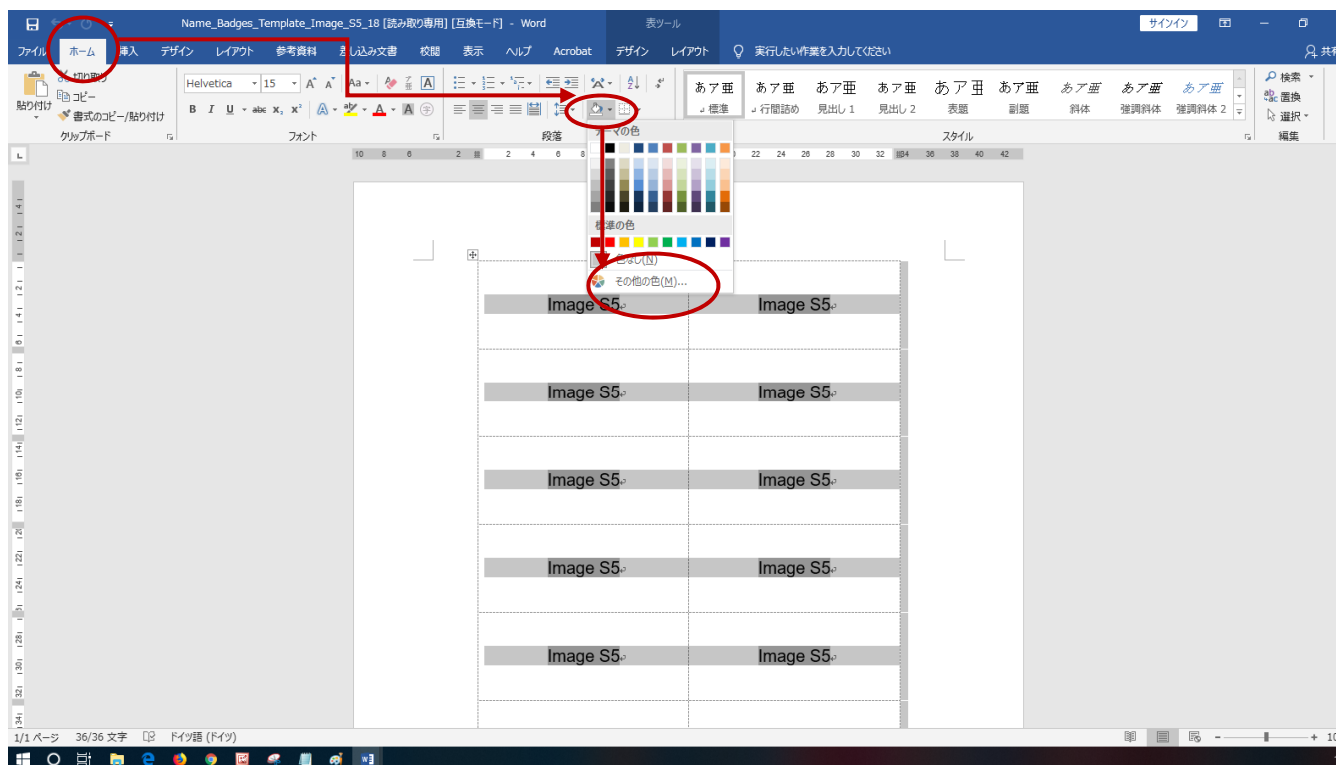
Name_Badges_Template_Image_S5_18 [読み取り専用] [互換モード] - Word

表ツール

サインイン

ファイル ホーム 挿入 デザイン レイアウト 参考資料 差し込み文書 校閲 表示 ヘルプ Acrobat デザイン レイアウト 実行したい作業を入力してください 共有

切り取り
コピー
書式のコピー/貼り付け
貼り付け
クリップボード

Helvetica 15
フォント

段落

あア亜 標準
あア亜 行間詰め
あア亜 見出し 1
あア亜 見出し 2
あア亜 表題
あア亜 副題
あア亜 斜体
あア亜 強調斜体
あア亜 強調斜体 2
スタイル

検索
置換
選択
編集

テーマの色

標準の色

色なし(N)

その他の色(M)...

Image S5 Image S5
Image S5 Image S5
Image S5 Image S5
Image S5 Image S5
Image S5 Image S5

1/1 ページ 36/36 文字 ドイツ語 (ドイツ)